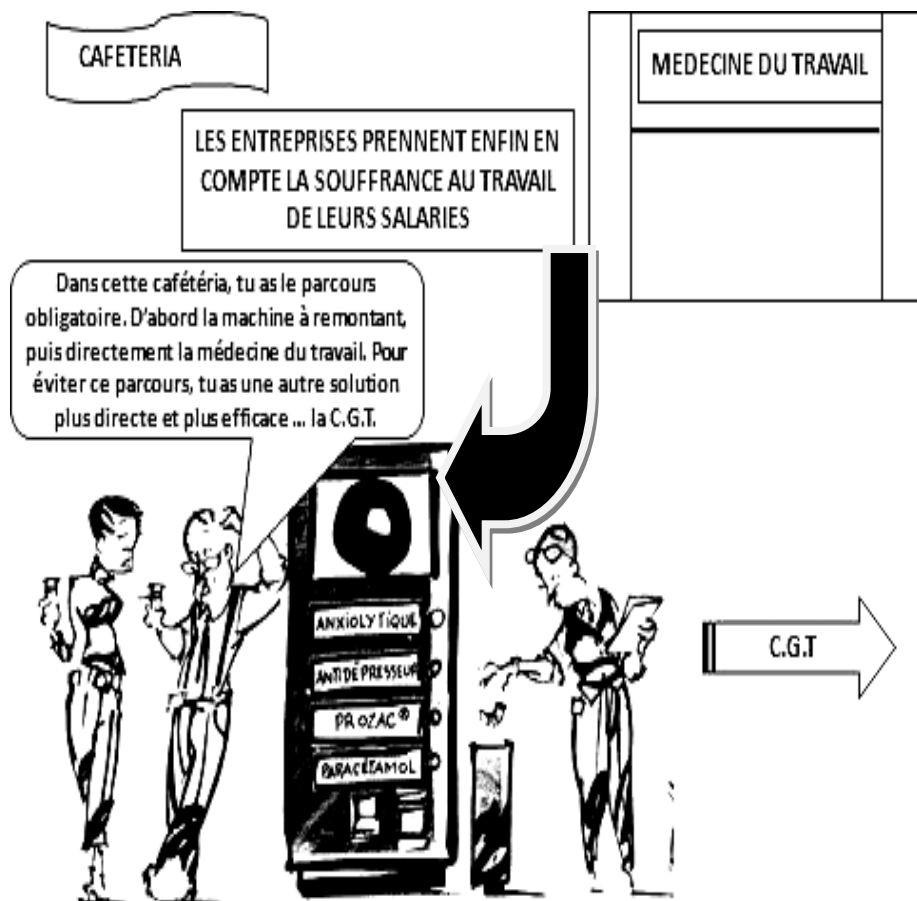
CAFETERIA

MEDECINE DU TRAVAIL

LES ENTREPRISES PRENNENT ENFIN EN COMPTE LA SOUFFRANCE AU TRAVAIL DE LEURS SALARIES

Dans cette cafétéria, tu as le parcours obligatoire. D'abord la machine à remontant, puis directement la médecine du travail. Pour éviter ce parcours, tu as une autre solution plus directe et plus efficace ... la C.G.T.

ANXIOLYTIQUE

ANTIDÉPRESSEUR

PROZAC®

PARACÉTAMOL

C.G.T